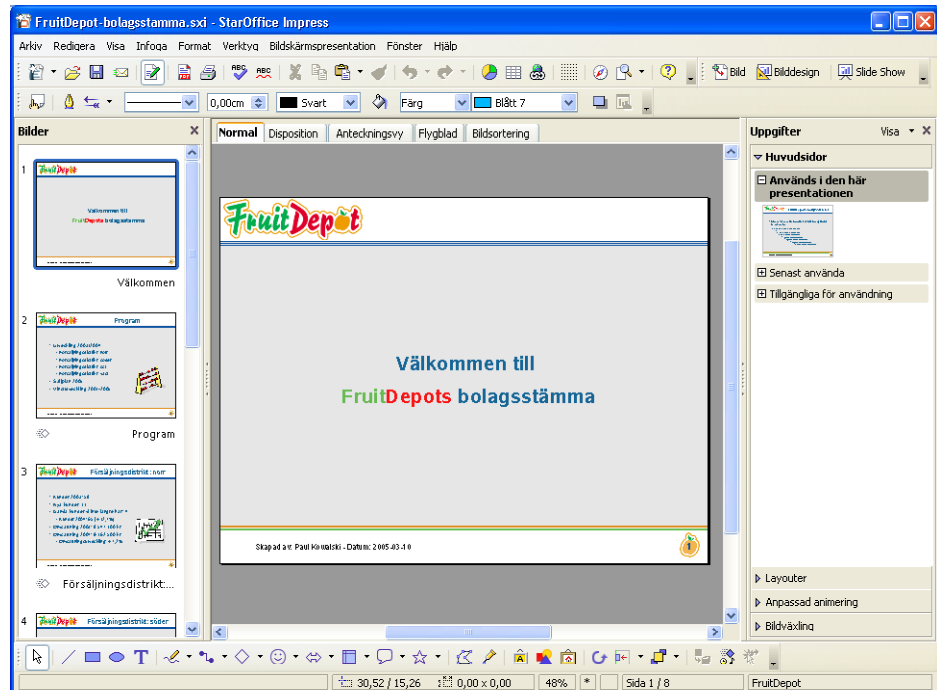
FruitDepot-bolagsstamma.sxi - StarOffice Impress

Arkiv Redigera Visa Infoga Format Verktyg Bildskärmspresentation Fönster Hjälp

Bild Bilddesign Slide Show

0,00cm Svart Färg Blått 7

Bilder

Normal Disposition Anteckningsvy Flygblad Bildsortering

Uppgifter Visa

Huvudsidor

Används i den här presentationen

Senast använda

Tillgängliga för användning

Layouter

Anpassad animering

Bildväxling

1 FruitDepot Välkommen till FruitDepots bolagsstämma

Välkommen

2 FruitDepot Program

Program

3 FruitDepot Försäljningsdistrikt: norr

Försäljningsdistrikt:...

4 FruitDepot Försäljningsdistrikt: söder

FruitDepot

Välkommen till

FruitDepots bolagsstämma

Skapad av: Paul Kowalski - Datum: 2005-03-10

30,52 / 15,26 0,00 x 0,00 48% * Sida 1 / 8 FruitDepot